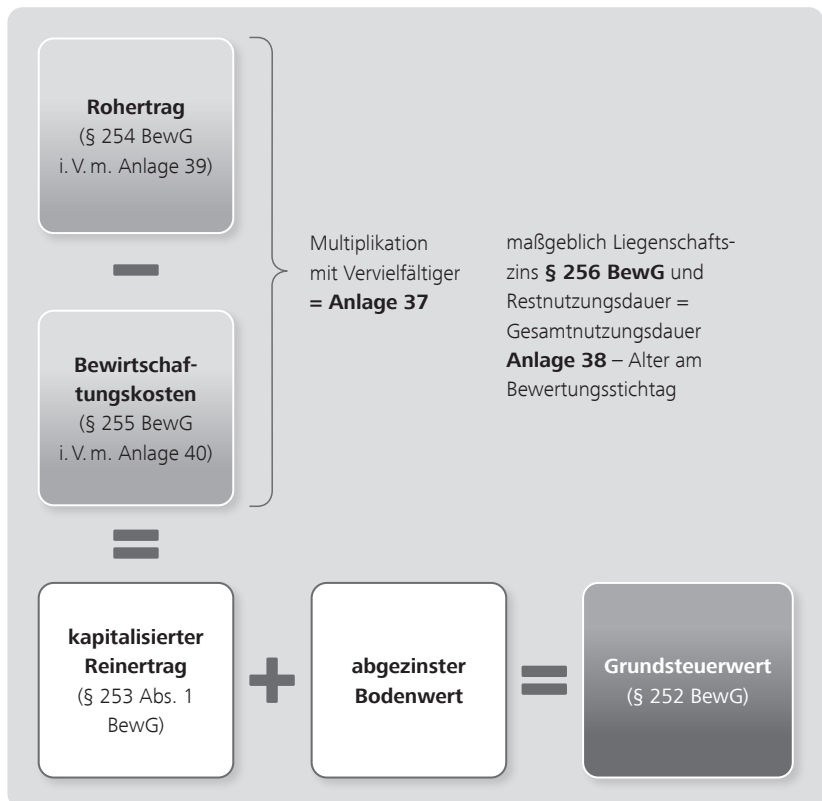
Rohertrag
(§ 254 BewG i. V. m. Anlage 39)

Bewirtschaftungskosten
(§ 255 BewG i. V. m. Anlage 40)

Multiplikation mit Vervielfältiger
= Anlage 37

maßgeblich Liegenschaftszins § 256 BewG und Restnutzungsdauer = Gesamtnutzungsdauer Anlage 38 – Alter am Bewertungsstichtag

kapitalisierter Reinertrag
(§ 253 Abs. 1 BewG)

abgezinster Bodenwert

Grundsteuerwert
(§ 252 BewG)